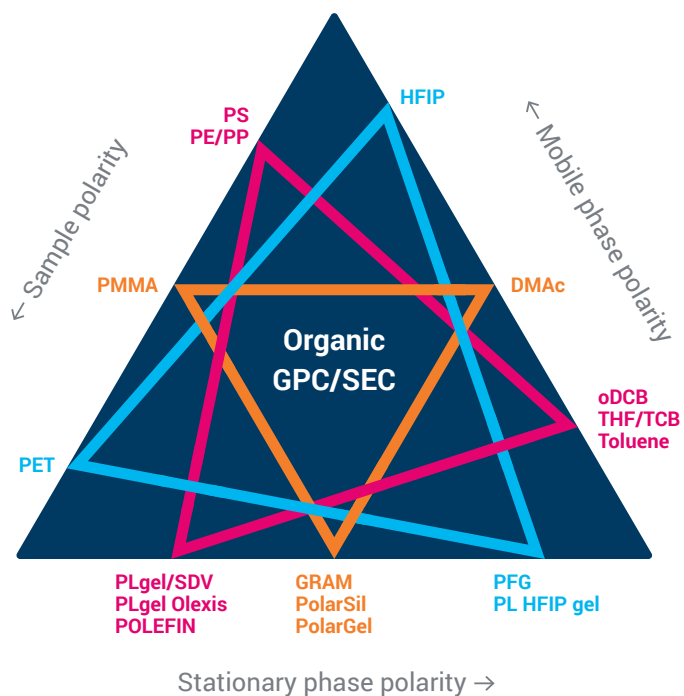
← Sample polarity

PS
PE/PP

HFIP

← Mobile phase polarity

PMMA

DMAc

Organic
GPC/SEC

oDCB
THF/TCB
Toluene

PET

PLgel/SDV
PLgel Olexis
POLEFIN

GRAM
PolarSil
PolarGel

PFG
PL HFIP gel

Stationary phase polarity →